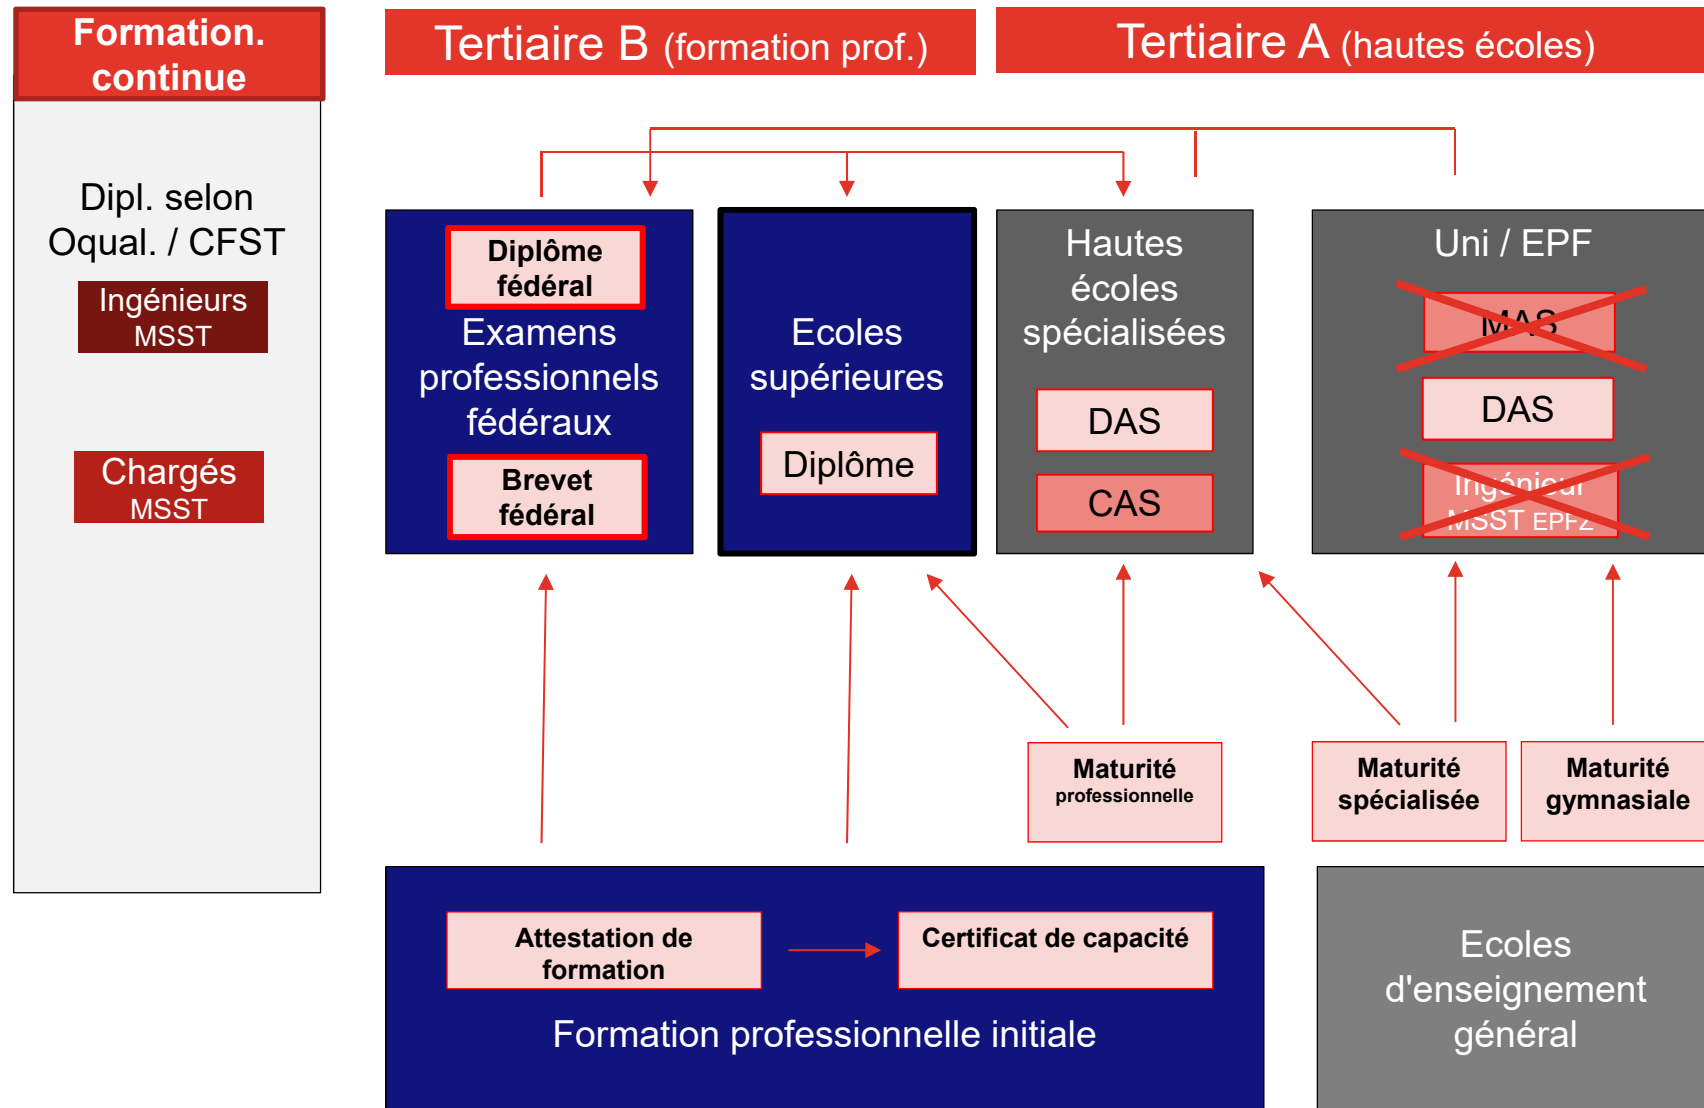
Formation. continue

Dipl. selon Oqual. / CFST

Ingénieurs MSST

Chargés MSST

Tertiaire B (formation prof.)

Tertiaire A (hautes écoles)

Diplôme fédéral

Examens professionnels fédéraux

Brevet fédéral

Ecoles supérieures

Diplôme

Hautes écoles spécialisées

DAS

CAS

Uni / EPF

MAS

DAS

Ingénieur MSST EPFZ

Maturité professionnelle

Maturité spécialisée

Maturité gymnasiale

Attestation de formation

Certificat de capacité

Formation professionnelle initiale

Ecoles d'enseignement général